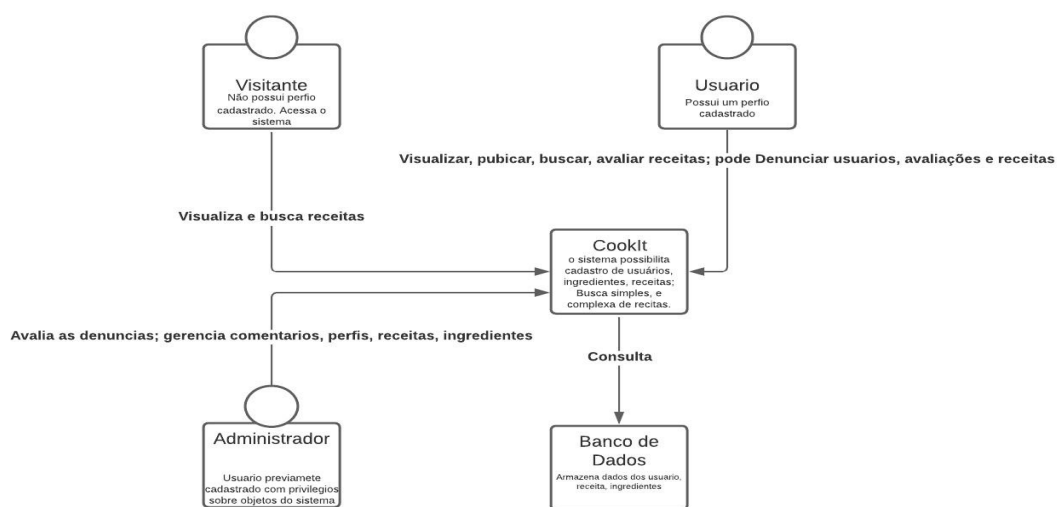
Visitante
Não possui perfio cadastrado. Acessa o sistema

Usuario
Possui um perfio cadastrado

Visualizar, pubicar, buscar, avaliar receitas; pode Denunciar usuarios, avaliações e receitas

Visualiza e busca receitas

CookIt
o sistema possibilita cadastro de usuários, ingredientes, receitas; Busca simples, e complexa de recitas.

Avalia as denuncias; gerencia comentarios, perfis, receitas, ingredientes

Consulta

Administrador
Usuario previamete cadastrado com privilegios sobre objetos do sistema

Banco de Dados
Armazena dados dos usuario, receita, ingredientes